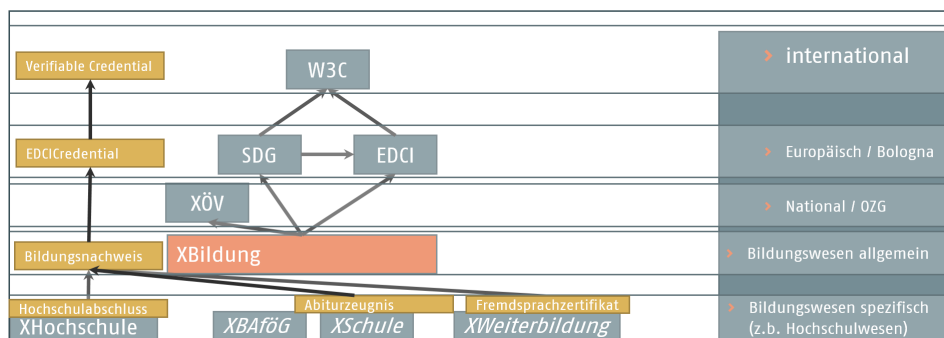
Verifiable Credential

W3C

› international

EDCICredential

SDG

EDCI

› Europäisch / Bologna

XÖV

› National / OZG

Bildungsnachweis

XBildung

› Bildungswesen allgemein

Hochschulabschluss

Abiturzeugnis

Fremdsprachzertifikat

XHochschule

XBAföG

XSchule

XWeiterbildung

› Bildungswesen spezifisch (z.b. Hochschulwesen)